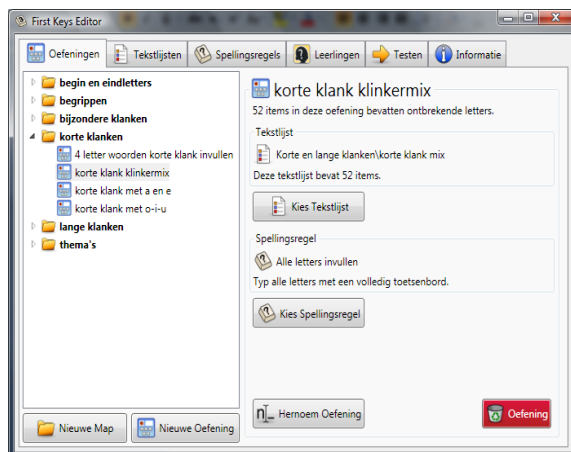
First Keys Editor

Oefeningen | Tekstlijsten | Spellingsregels | Leerlingen | Testen | Informatie

begin en eindletters
begrippen
bijzondere klanken
korte klanken
4 letter woorden korte klank invullen
korte klank klinkermix
korte klank met a en e
korte klank met o-i-u
lange klanken
thema's

korte klank klinkermix
52 items in deze oefening bevatten ontbrekende letters.

Tekstlijst
Korte en lange klanken\korte klank mix
Deze tekstlijst bevat 52 items.

Kies Tekstlijst

Spellingsregel
Alle letters invullen
Typ alle letters met een volledig toetsenbord.

Kies Spellingsregel

Nieuwe Map
Nieuwe Oefening
Hernoem Oefening
Oefening